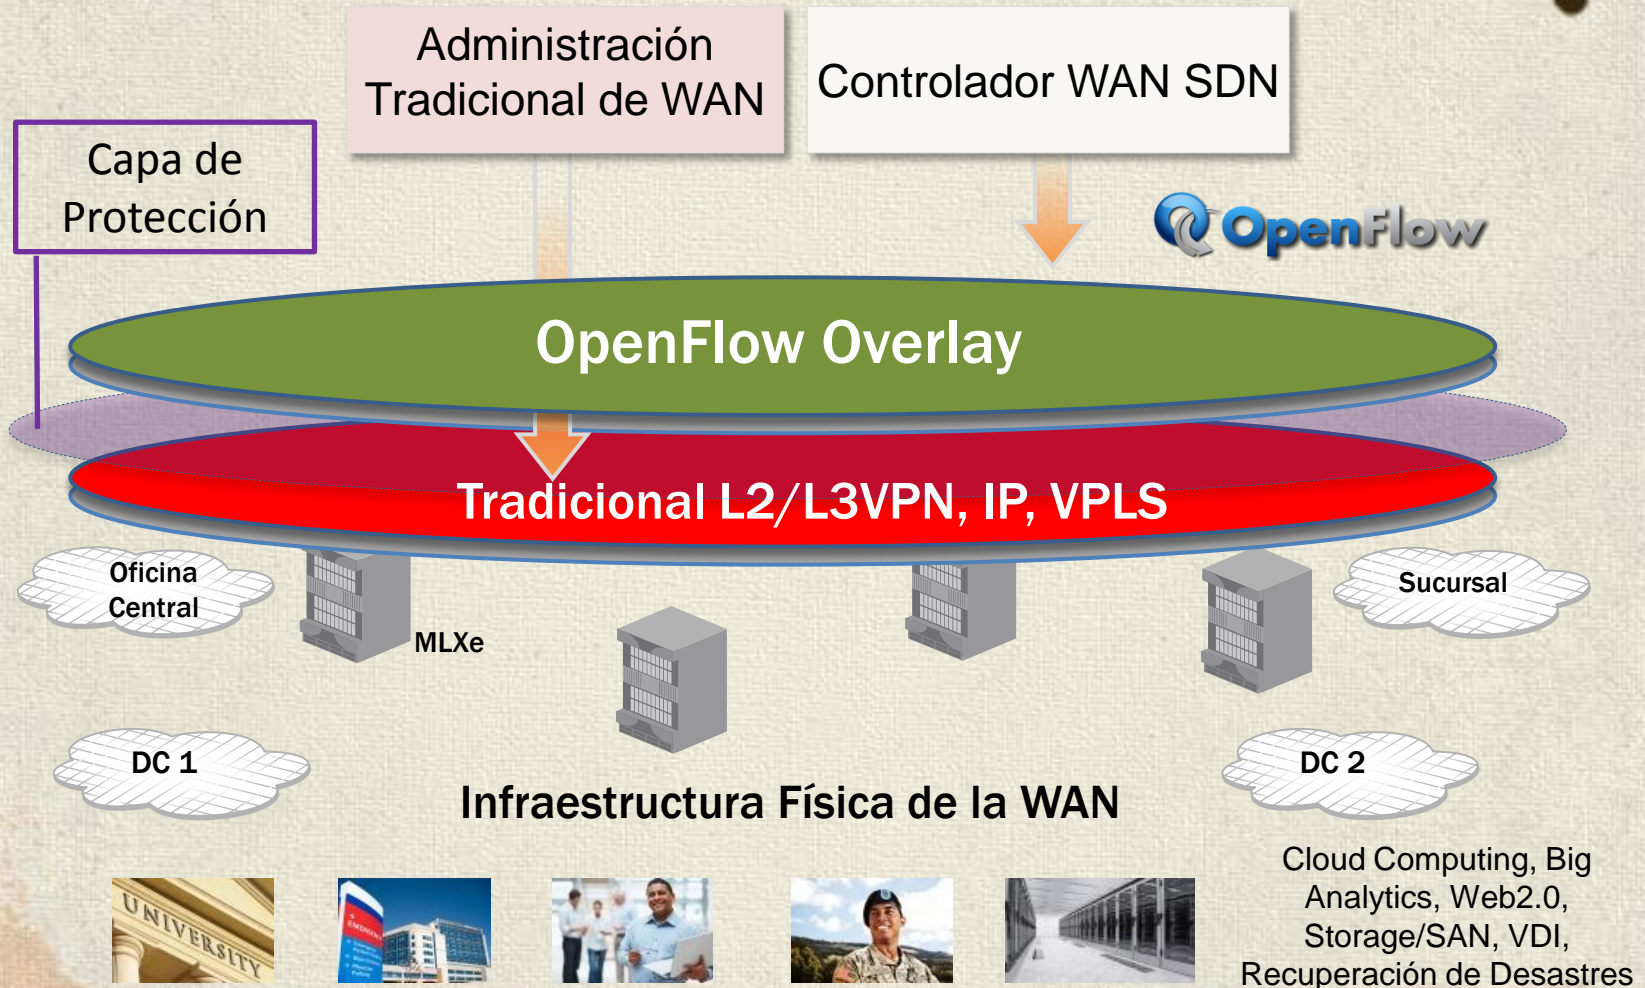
Administración Tradicional de WAN

Controlador WAN SDN

Capa de Protección

OpenFlow

OpenFlow Overlay

Tradicional L2/L3VPN, IP, VPLS

Oficina Central

MLXe

Sucursal

DC 1

DC 2

Infraestructura Física de la WAN

UNIVERSITY

EMERGENCY

Cloud Computing, Big Analytics, Web2.0, Storage/SAN, VDI, Recuperación de Desastres